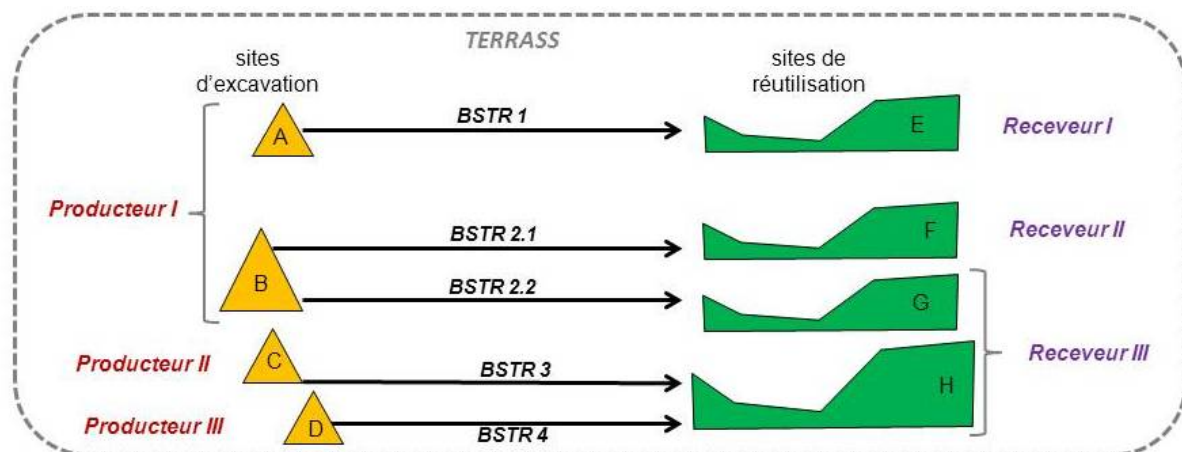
TERRASS

sites d'excavation

sites de réutilisation

Producteur I

A

BSTR 1

E

Receveur I

B

BSTR 2.1

F

Receveur II

BSTR 2.2

G

Producteur II

C

BSTR 3

H

Receveur III

Producteur III

D

BSTR 4